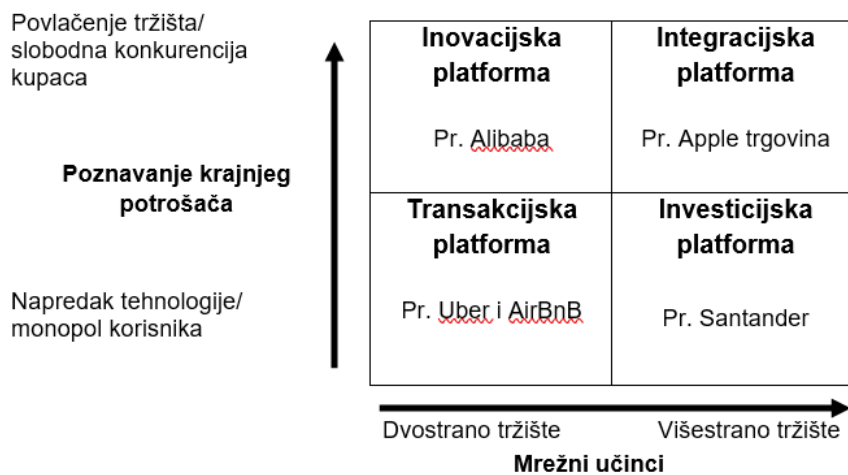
Povlačenje tržišta/ slobodna konkurencija kupaca

Poznavanje krajnjeg potrošača

Napredak tehnologije/ monopol korisnika

| Inovacijska platforma<br>Pr. Alibaba | Integracijska platforma<br>Pr. Apple trgovina |
|---|---|
| Transakcijska platforma<br>Pr. Uber i AirBnB | Investicijska platforma<br>Pr. Santander |

Dvostrano tržište

Višestrano tržište

Mrežni učinci